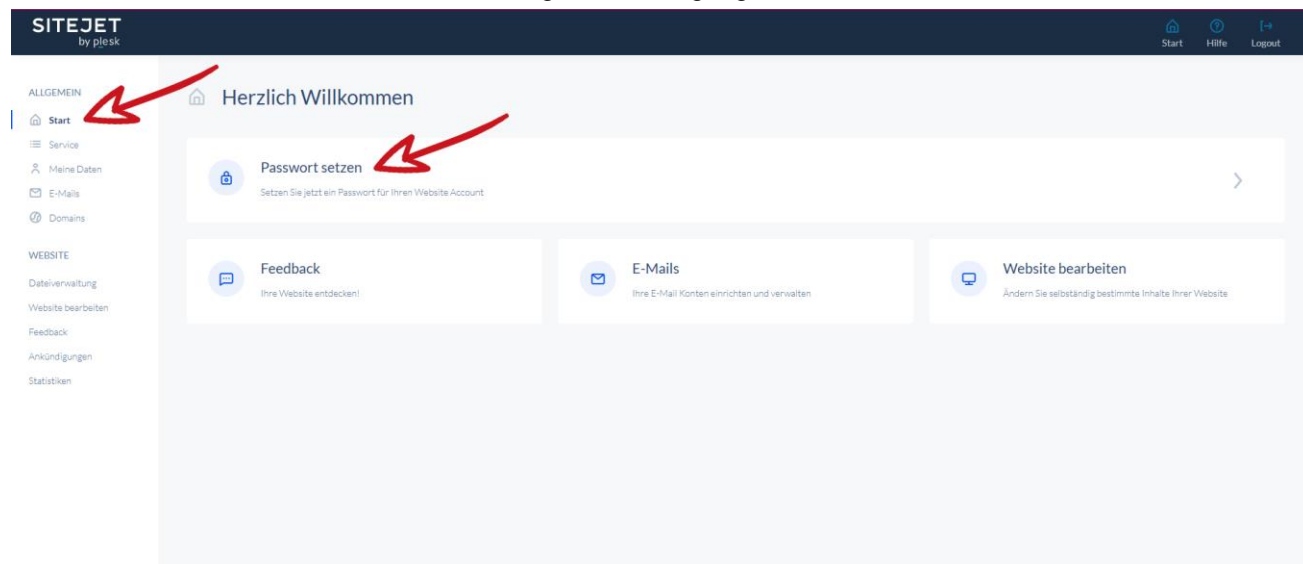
SITEJET
by plesk

Start Hilfe Logout

ALLGEMEIN
Start
Service
Meine Daten
E-Mails
Domains

WEBSITE
Dateiverwaltung
Website bearbeiten
Feedback
Ankündigungen
Statistiken

Herzlich Willkommen

Passwort setzen
Setzen Sie jetzt ein Passwort für Ihren Website Account

Feedback
Ihre Website entdecken!

E-Mails
Ihre E-Mail Konten einrichten und verwalten

Website bearbeiten
Ändern Sie selbständig bestimmte Inhalte Ihrer Website